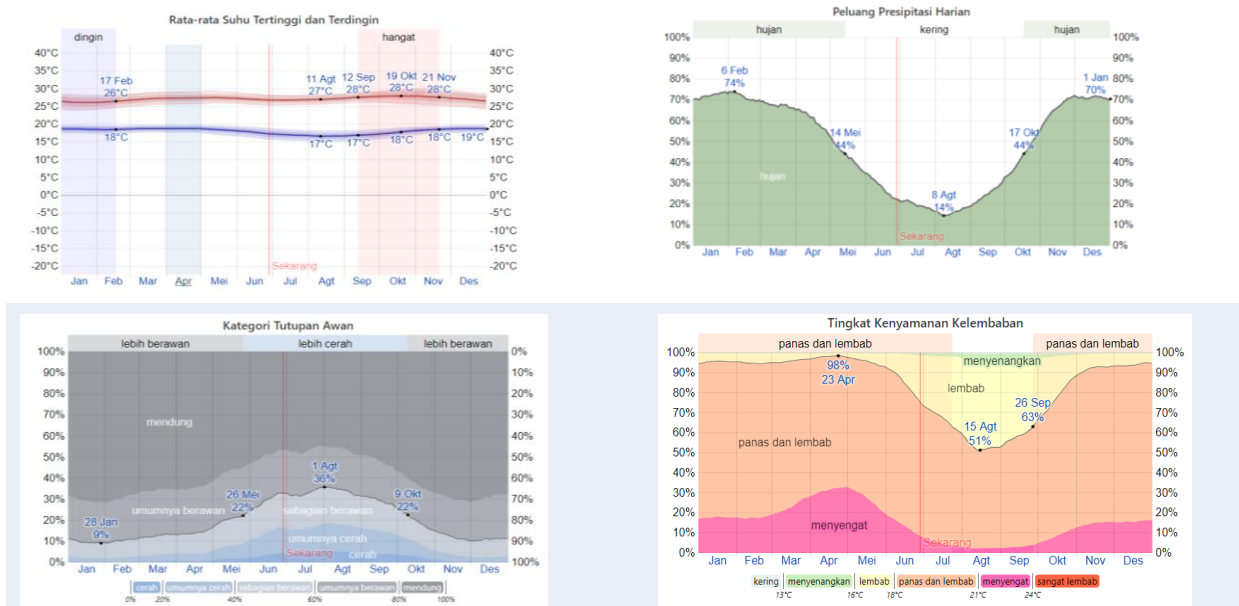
Rata-rata Suhu Tertinggi dan Terdingin

dingin
hangat

40°C
35°C
30°C
25°C
20°C
15°C
10°C
5°C
0°C
-5°C
-10°C
-15°C
-20°C

17 Feb
26°C
18°C
11 Agt
27°C
17°C
12 Sep
28°C
17°C
19 Okt
28°C
18°C
21 Nov
28°C
18°C
19°C

Sekarang

Jan Feb Mar Apr Mei Jun Jul Agt Sep Okt Nov Des

Peluang Presipitasi Harian

hujan
kering
hujan

100%
90%
80%
70%
60%
50%
40%
30%
20%
10%
0%

6 Feb
74%
14 Mei
44%
hujan
8 Agt
14%
17 Okt
44%
1 Jan
70%
Sekarang

Jan Feb Mar Apr Mei Jun Jul Agt Sep Okt Nov Des

Kategori Tutupan Awan

lebih berawan
lebih cerah
lebih berawan

100%
90%
80%
70%
60%
50%
40%
30%
20%
10%
0%

mendung
umumnya berawan
28 Jan
9%
26 Mei
22%
sebagian berawan
1 Agt
36%
9 Okt
22%
umumnya cerah
cerah
Sekarang

Jan Feb Mar Apr Mei Jun Jul Agt Sep Okt Nov Des

cerah | umumnya cerah | sebagian berawan | umumnya berawan | mendung
0% 20% 40% 60% 80% 100%

Tingkat Kenyamanan Kelembaban

panas dan lembab
panas dan lembab
menyenangkan
lembab

100%
90%
80%
70%
60%
50%
40%
30%
20%
10%
0%

98%
23 Apr
panas dan lembab
15 Agt
51%
26 Sep
63%
menyengat
Sekarang

Jan Feb Mar Apr Mei Jun Jul Agt Sep Okt Nov Des

kering | menyenangkan | lembab | panas dan lembab | menyengat | sangat lembab
13°C 16°C 18°C 21°C 24°C